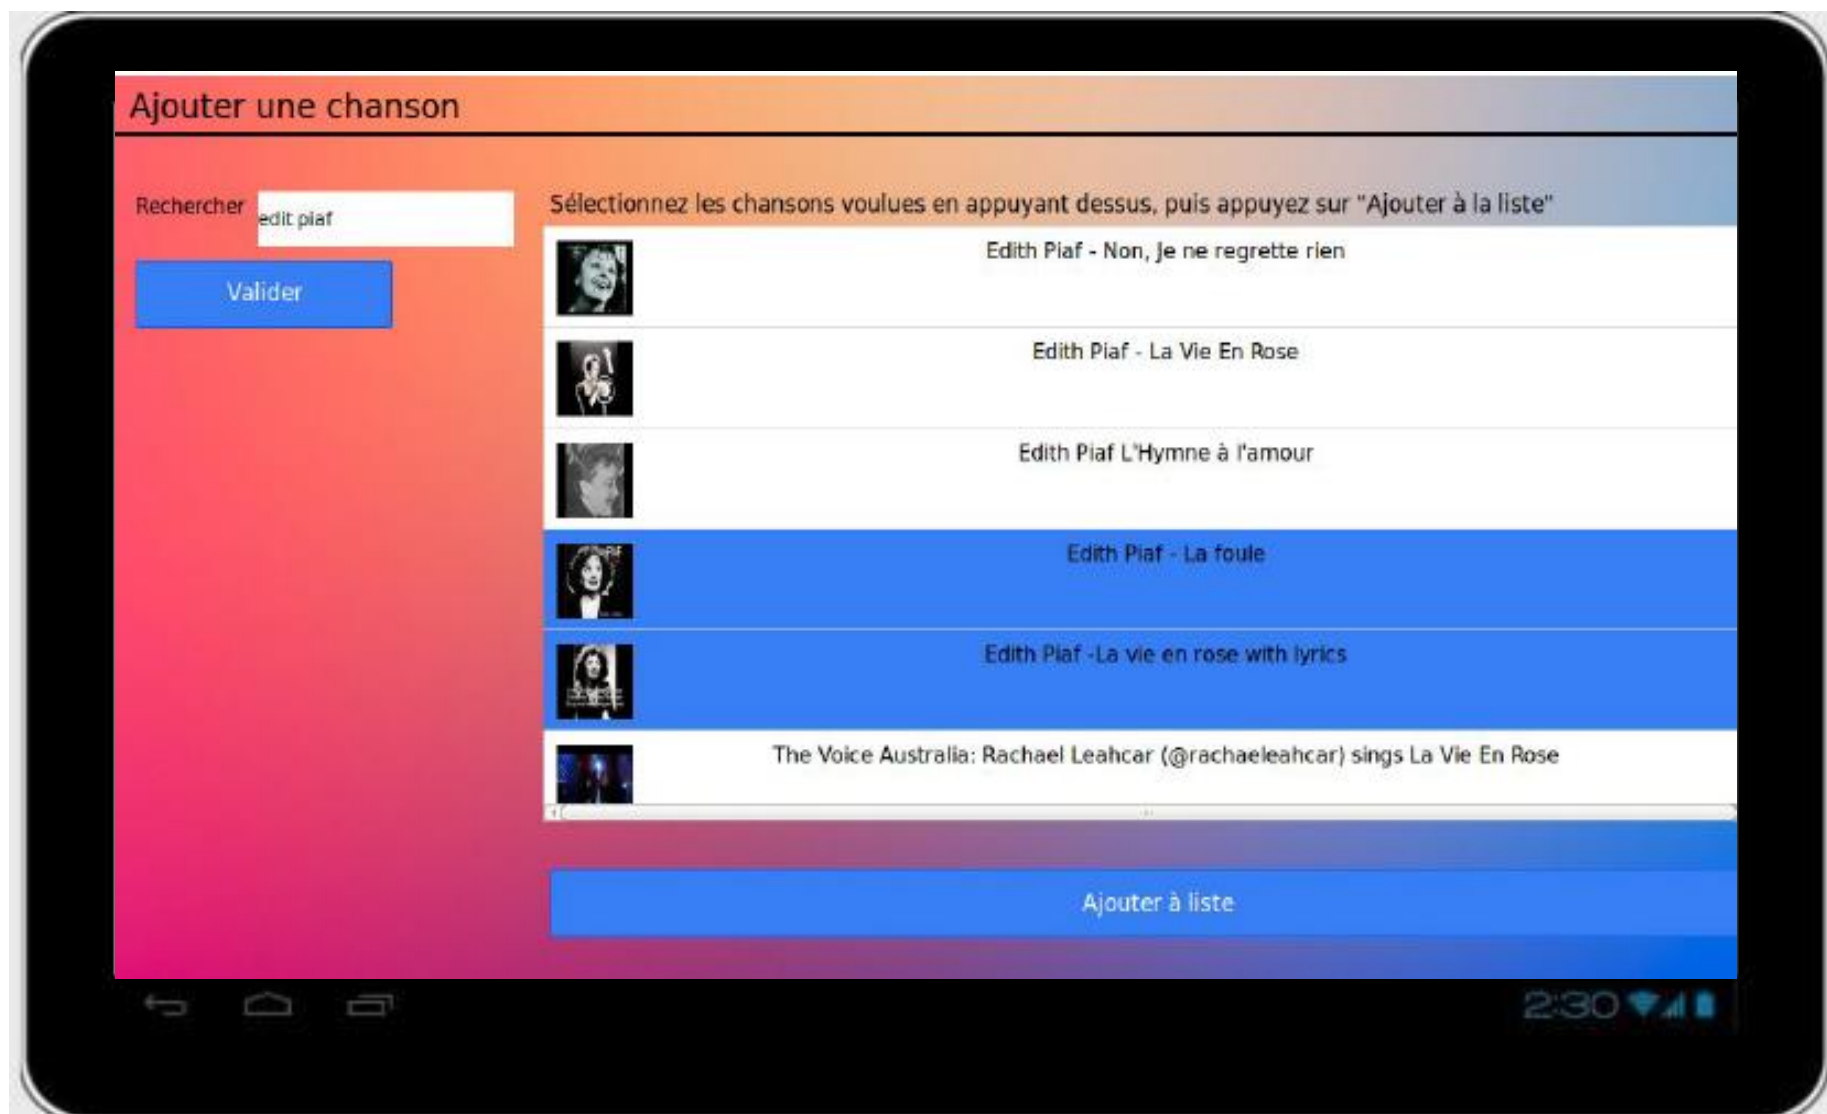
Ajouter une chanson

Rechercher edit piaf

Valider

Sélectionnez les chansons voulues en appuyant dessus, puis appuyez sur "Ajouter à la liste"

Edith Piaf - Non, Je ne regrette rien

Edith Piaf - La Vie En Rose

Edith Piaf L'Hymne à l'amour

Edith Piaf - La foule

Edith Piaf -La vie en rose with lyrics

The Voice Australia: Rachael Leahcar (@rachaeleahcar) sings La Vie En Rose

Ajouter à liste

2:30